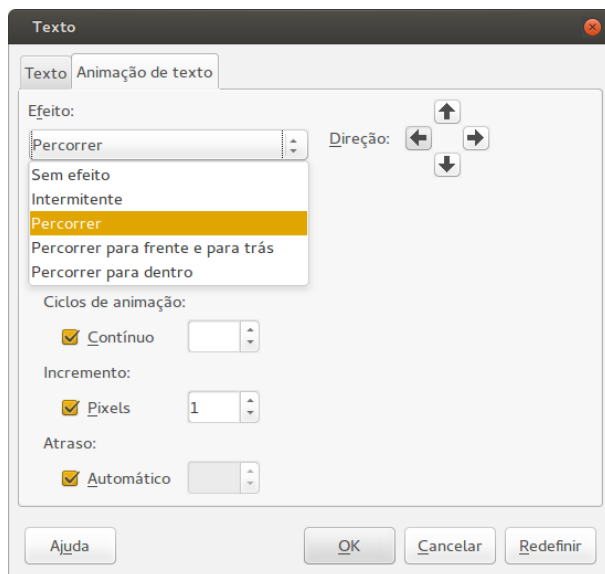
Texto

Texto | Animação de texto

Efeito:

Percorrer

Direção:

Sem efeito
Intermitente
Percorrer
Percorrer para frente e para trás
Percorrer para dentro

Ciclos de animação:

Contínuo

Incremento:

Pixels 1

Atraso:

Automático

Ajuda

OK

Cancelar

Redefinir